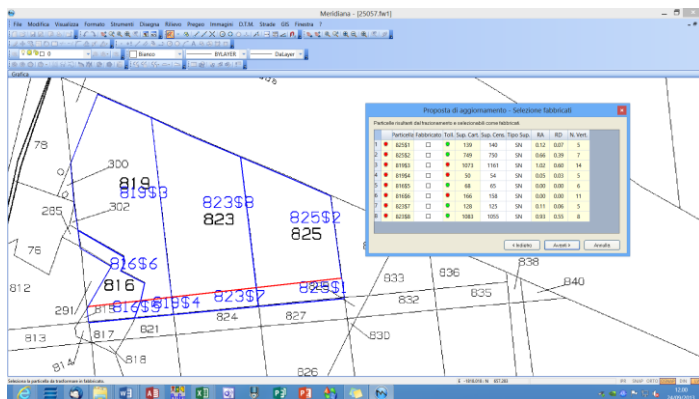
Meridiana - [25057.fw1]

File Modifica Visualizza Formato Strumenti Disegna Rilievo Pregeo Immagini D.T.M. Strade GIS Finestra ?

Bianco
BYLAYER
DaLayer

Grafica

Proposta di aggiornamento - Selezione fabbricati

Particelle risultanti dal frazionamento e selezionabili come fabbricati.

| | | Particella | Fabbricato | Toll. | Sup. Cart. | Sup. Cens. | Tipo Sup. | RA | RD | N. Vert. |
|---|---|---|---|---|---|---|---|---|---|---|
| 1 | ● | 825$1 | ☐ | ● | 139 | 140 | SN | 0.12 | 0.07 | 5 |
| 2 | ● | 825$2 | ☐ | ● | 749 | 750 | SN | 0.66 | 0.39 | 7 |
| 3 | ● | 819$3 | ☐ | ● | 1073 | 1161 | SN | 1.02 | 0.60 | 14 |
| 4 | ● | 819$4 | ☐ | ● | 50 | 54 | SN | 0.05 | 0.03 | 5 |
| 5 | ● | 816$5 | ☐ | ● | 68 | 65 | SN | 0.00 | 0.00 | 6 |
| 6 | ● | 816$6 | ☐ | ● | 166 | 158 | SN | 0.00 | 0.00 | 11 |
| 7 | ● | 823$7 | ☐ | ● | 128 | 125 | SN | 0.11 | 0.06 | 5 |
| 8 | ● | 823$8 | ☐ | ● | 1083 | 1055 | SN | 0.93 | 0.55 | 8 |

< Indietro
Avanti >
Annulla

78
300
819
819$3
823$8
823
825$2
825
285
302
76
816$6
816
812
291
816$5
819$4
823$7
825$1
819
813
817
821
824
827
818
814
826
830
833
836
838
832
835
840

Seleziona le particelle da trasformare in fabbricato.
E -1818.016 N 857.260

12:00
16/09/2013